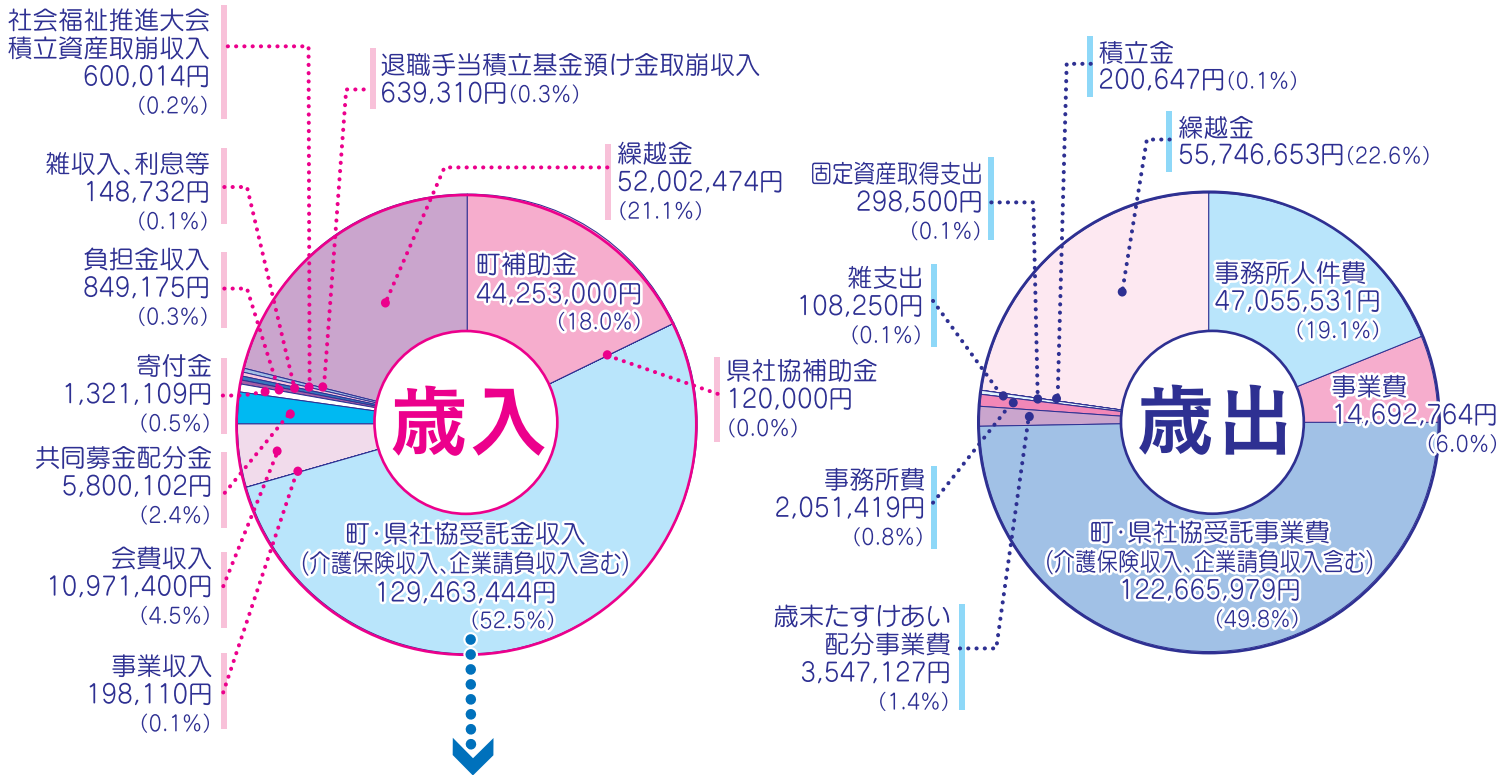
社会福祉推進大会積立資産取崩収入
600,014円
(0.2%)

退職手当積立基金預け金取崩収入
639,310円(0.3%)

雑収入、利息等
148,732円
(0.1%)

繰越金
52,002,474円
(21.1%)

負担金収入
849,175円
(0.3%)

町補助金
44,253,000円
(18.0%)

寄付金
1,321,109円
(0.5%)

県社協補助金
120,000円
(0.0%)

歳入

共同募金配分金
5,800,102円
(2.4%)

会費収入
10,971,400円
(4.5%)

町・県社協受託金収入
(介護保険収入、企業請負収入含む)
129,463,444円
(52.5%)

事業収入
198,110円
(0.1%)

積立金
200,647円(0.1%)

繰越金
55,746,653円(22.6%)

固定資産取得支出
298,500円
(0.1%)

雑支出
108,250円
(0.1%)

事務所人件費
47,055,531円
(19.1%)

事業費
14,692,764円
(6.0%)

歳出

事務所費
2,051,419円
(0.8%)

町・県社協受託事業費
(介護保険収入、企業請負収入含む)
122,665,979円
(49.8%)

歳末たすけあい配分事業費
3,547,127円
(1.4%)